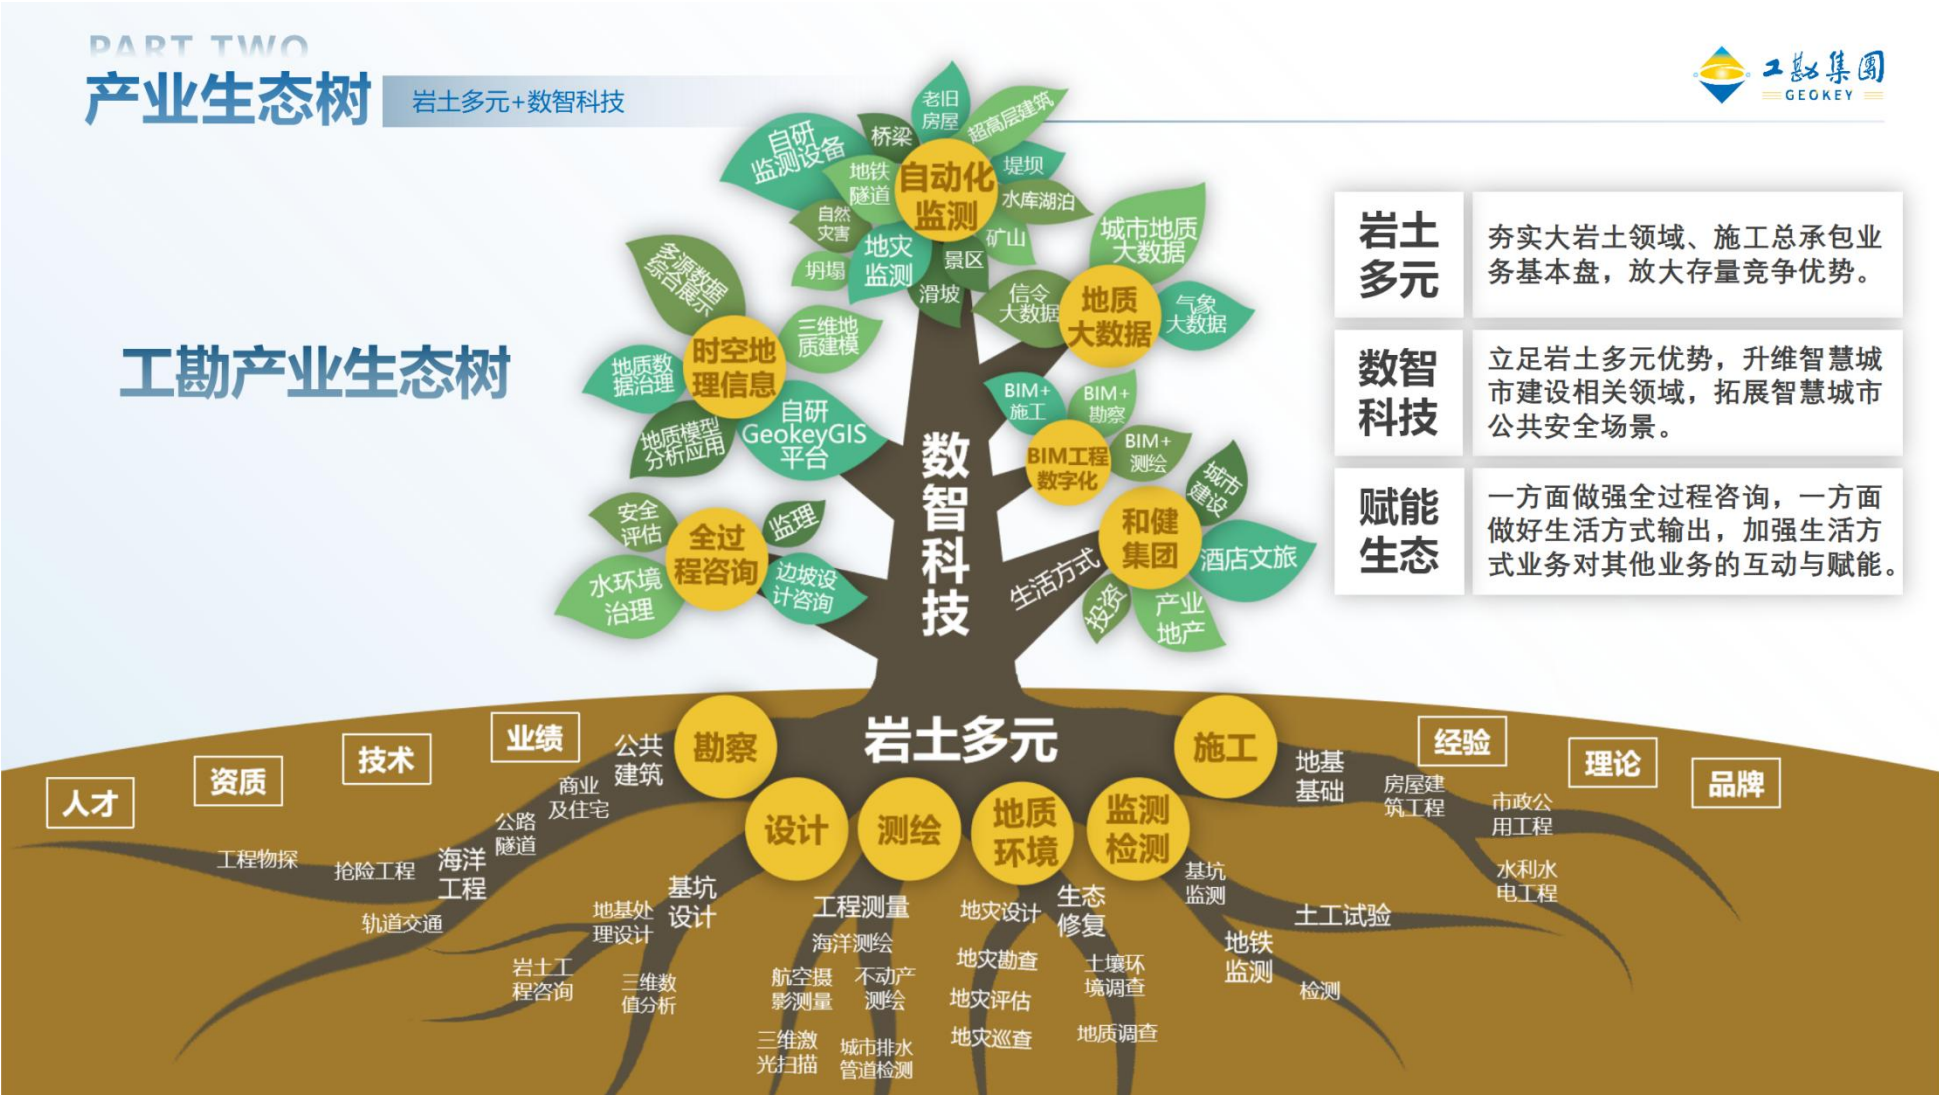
PART TWO
产业生态树
岩土多元+数智科技

工勘集团
GEOKEY

工勘产业生态树

| 岩土多元 | 夯实大岩土领域、施工总承包业务基本盘，放大存量竞争优势。 |
|---|---|
| 数智科技 | 立足岩土多元优势，升维智慧城市建设相关领域，拓展智慧城市公共安全场景。 |
| 赋能生态 | 一方面做强全过程咨询，一方面做好生活方式输出，加强生活方式业务对其他业务的互动与赋能。 |

自动化监测
老旧房屋
超高层建筑
桥梁
自研监测设备
地铁隧道
堤坝
水库湖泊
自然灾害
矿山
地灾监测
景区
坍塌
滑坡
城市地质大数据
地质大数据
信令大数据
气象大数据
多源数据综合展示
时空地理信息
三维地质建模
地质数据治理
自研GeokeyGIS平台
地质模型分析应用
BIM+施工
BIM+勘察
BIM工程数字化
BIM+测绘
城市建设
数智科技
和健集团
酒店文旅
生活方式
投资
产业地产
安全评估
全过程咨询
监理
水环境治理
边坡设计咨询

岩土多元
勘察
施工
设计
测绘
地质环境
监测检测
人才
资质
技术
业绩
经验
理论
品牌
公共建筑
商业及住宅
公路隧道
海洋工程
工程物探
抢险工程
轨道交通
地基处理设计
基坑设计
岩土工程咨询
三维数值分析
工程测量
海洋测绘
航空摄影测量
不动产测绘
三维激光扫描
城市排水管道检测
地灾设计
地灾勘查
地灾评估
地灾巡查
生态修复
土壤环境调查
地质调查
基坑监测
地铁监测
检测
土工试验
地基基础
房屋建筑工程
市政公用工程
水利水电工程